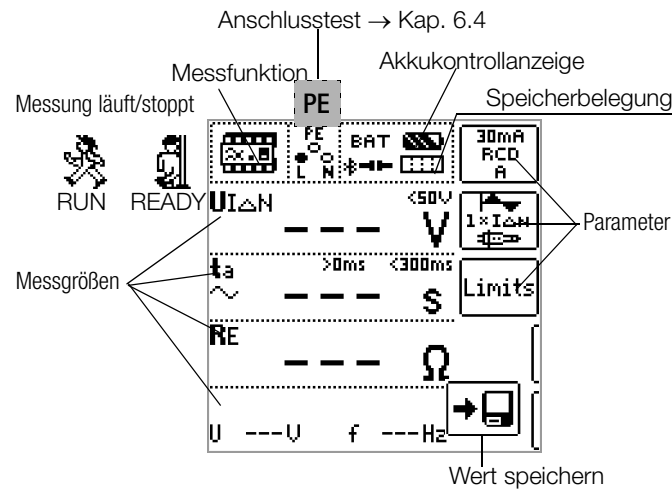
Anschlusstest → Kap. 6.4

Messfunktion

PE

Akkukontrollanzeige

Messung läuft/stoppt

Speicherbelegung

PE
L N

BAT

30mA
RCD
A

RUN READY

$U_{I\Delta N}$

<50V

---

V

$1\times I_{\Delta N}$

Parameter

Messgrößen

$t_a$

>0ms <300ms

---

s

Limits

$R_E$

---

Ω

U ---V f ---Hz

Wert speichern